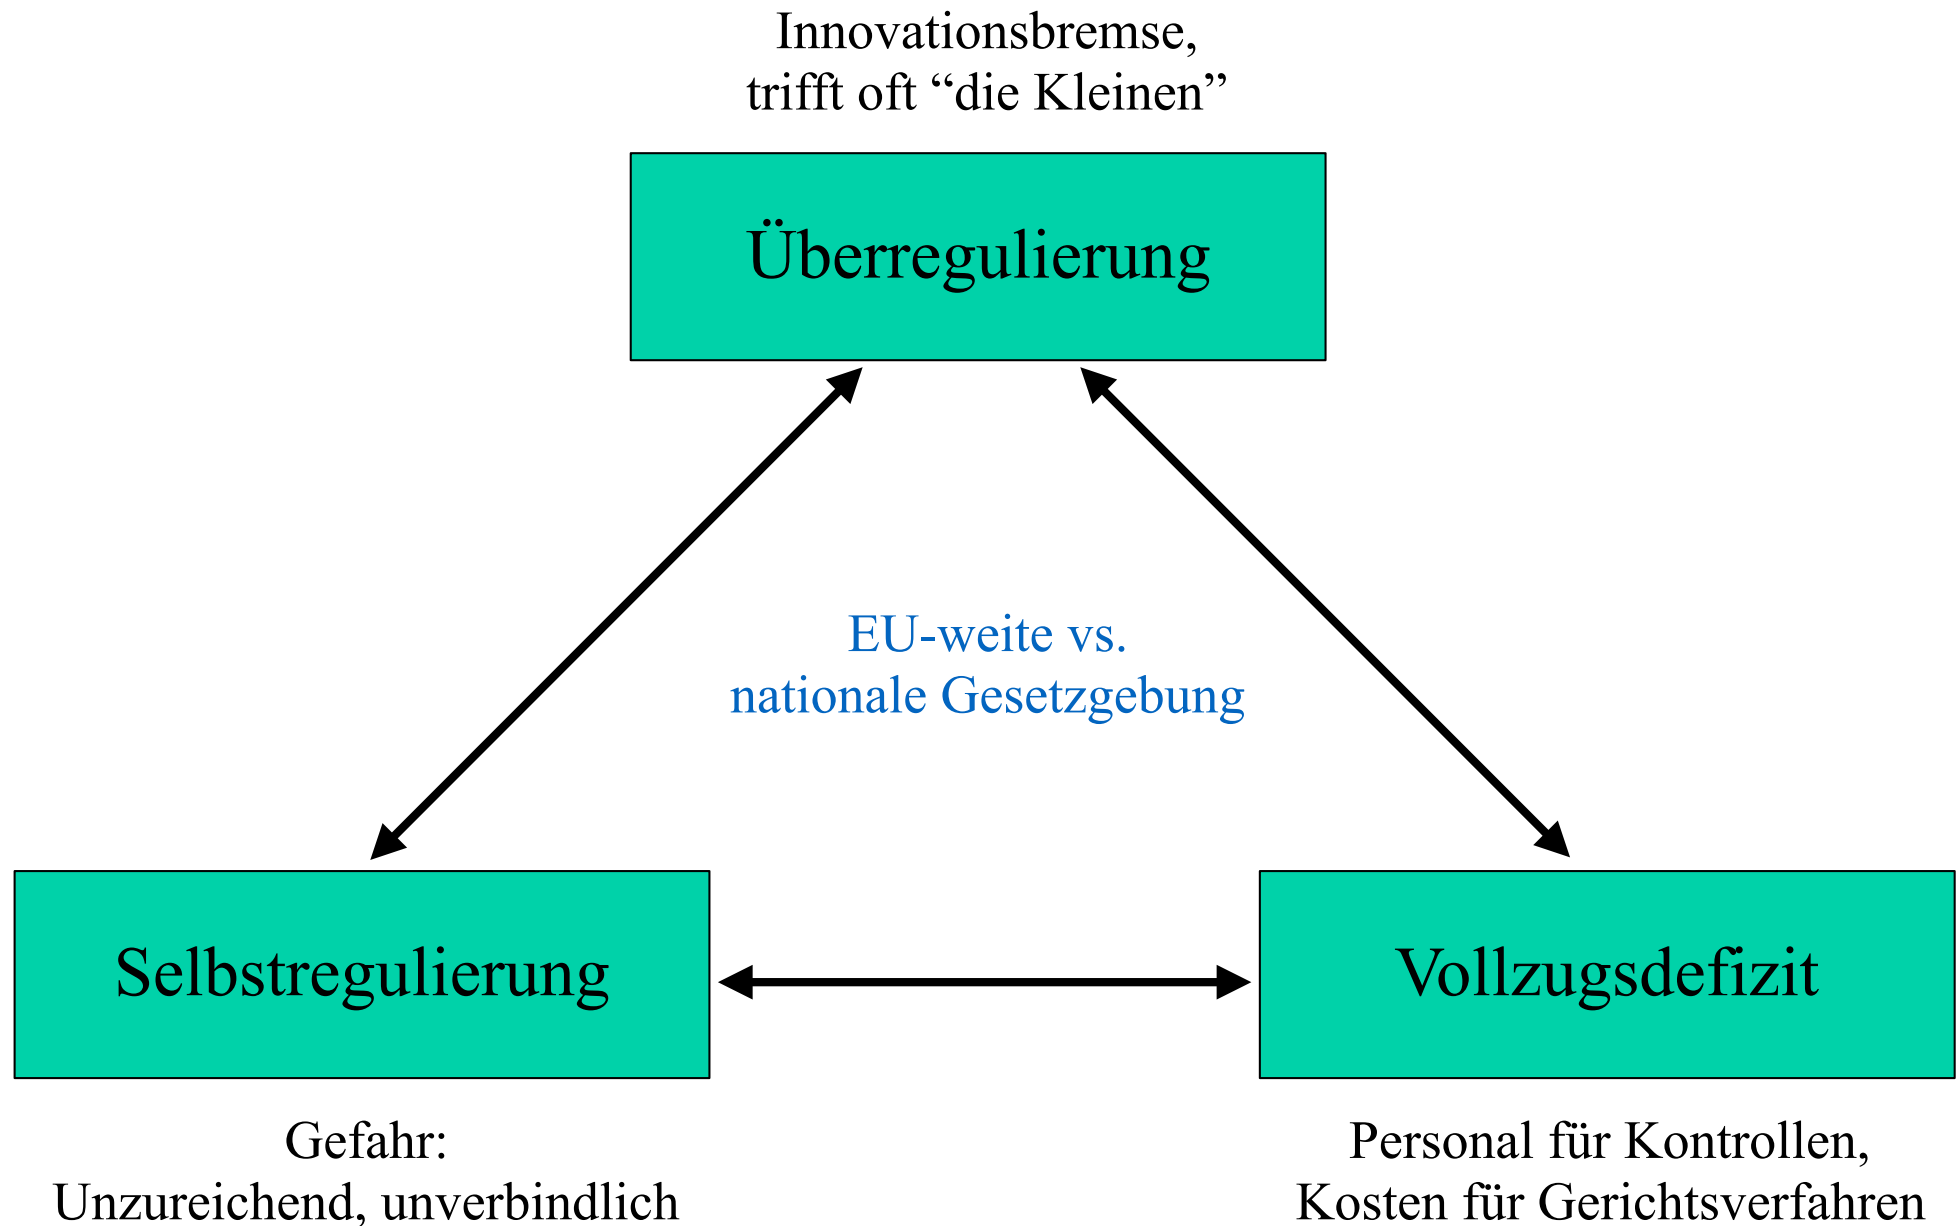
Innovationsbremse,
trifft oft “die Kleinen”

Überregulierung

EU-weite vs.
nationale Gesetzgebung

Selbstregulierung

Vollzugsdefizit

Gefahr:
Unzureichend, unverbindlich

Personal für Kontrollen,
Kosten für Gerichtsverfahren